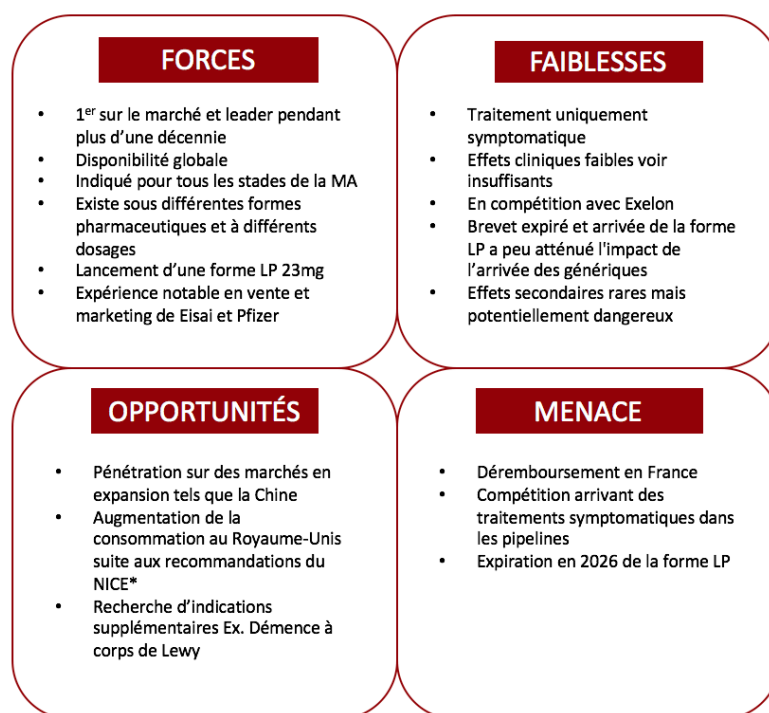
FORCES

- 1$^{er}$ sur le marché et leader pendant plus d'une décennie
- Disponibilité globale
- Indiqué pour tous les stades de la MA
- Existe sous différentes formes pharmaceutiques et à différents dosages
- Lancement d'une forme LP 23mg
- Expérience notable en vente et marketing de Eisai et Pfizer

FAIBLESSES

- Traitement uniquement symptomatique
- Effets cliniques faibles voir insuffisants
- En compétition avec Exelon
- Brevet expiré et arrivée de la forme LP a peu atténué l'impact de l'arrivée des génériques
- Effets secondaires rares mais potentiellement dangereux

OPPORTUNITÉS

- Pénétration sur des marchés en expansion tels que la Chine
- Augmentation de la consommation au Royaume-Unis suite aux recommandations du NICE*
- Recherche d'indications supplémentaires Ex. Démence à corps de Lewy

MENACE

- Déremboursement en France
- Compétition arrivant des traitements symptomatiques dans les pipelines
- Expiration en 2026 de la forme LP